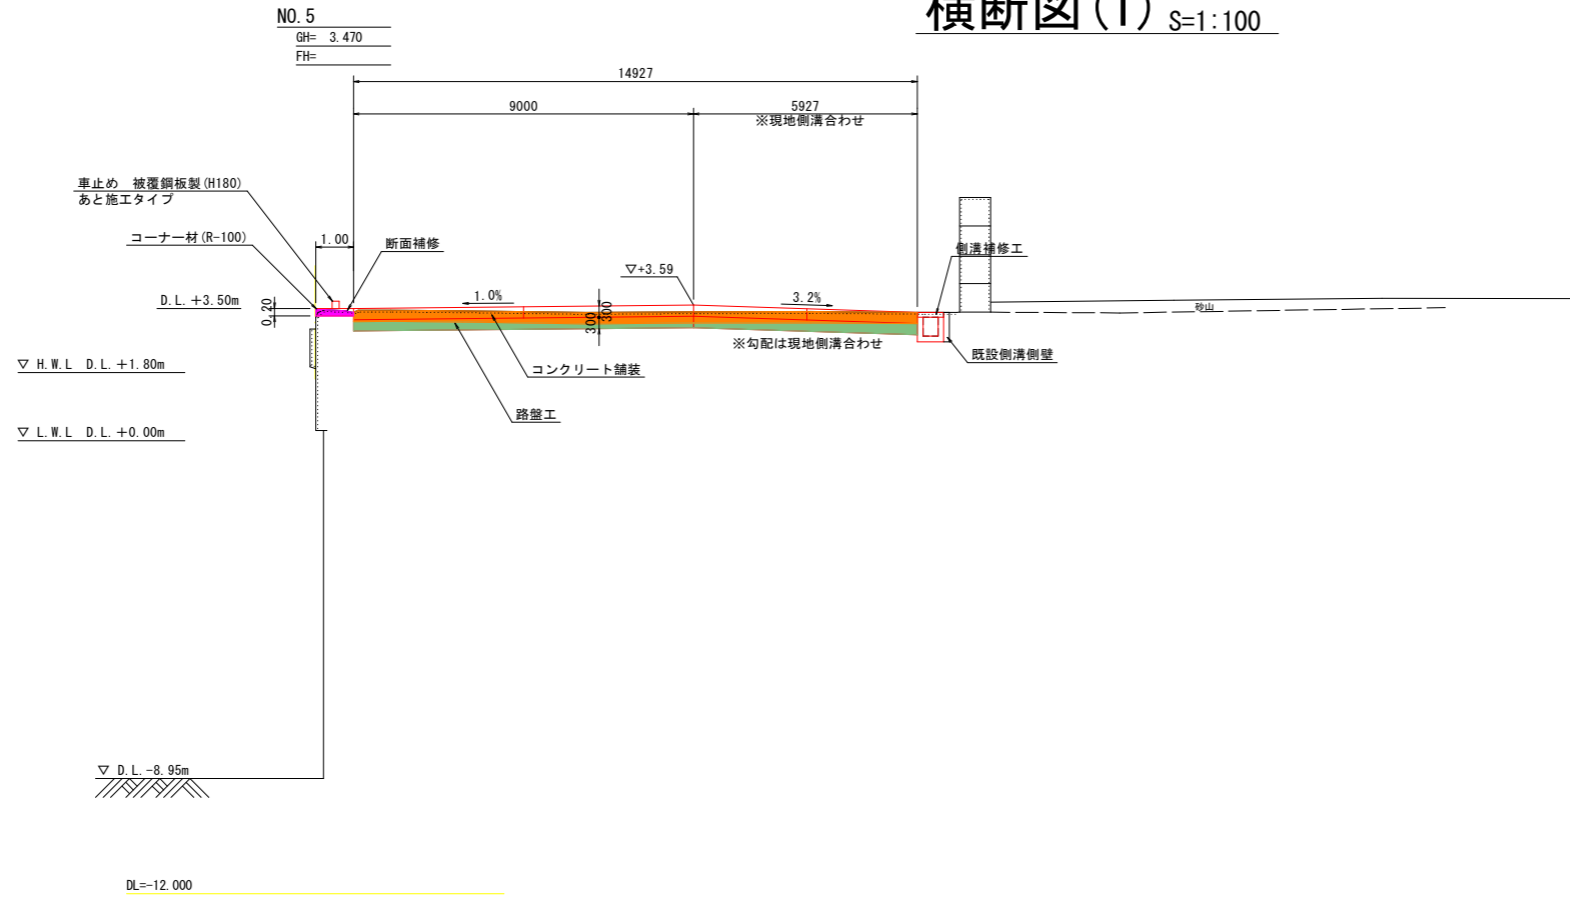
横断図(1) S=1:100

NO.5
GH= 3.470
FH=

14927
9000
5927
※現地側溝合わせ

車止め 被覆鋼板製(H180)
あと施工タイプ
コーナー材(R-100)
1.00
断面補修
▽+3.59
側溝補修工
D.L. +3.50m
0.20
1.0%
3.2%
300
300
砂山
▽ H.W.L D.L. +1.80m
※勾配は現地側溝合わせ
既設側溝側壁
コンクリート舗装
路盤工
▽ L.W.L D.L. +0.00m

▽ D.L.-8.95m

DL=-12.000